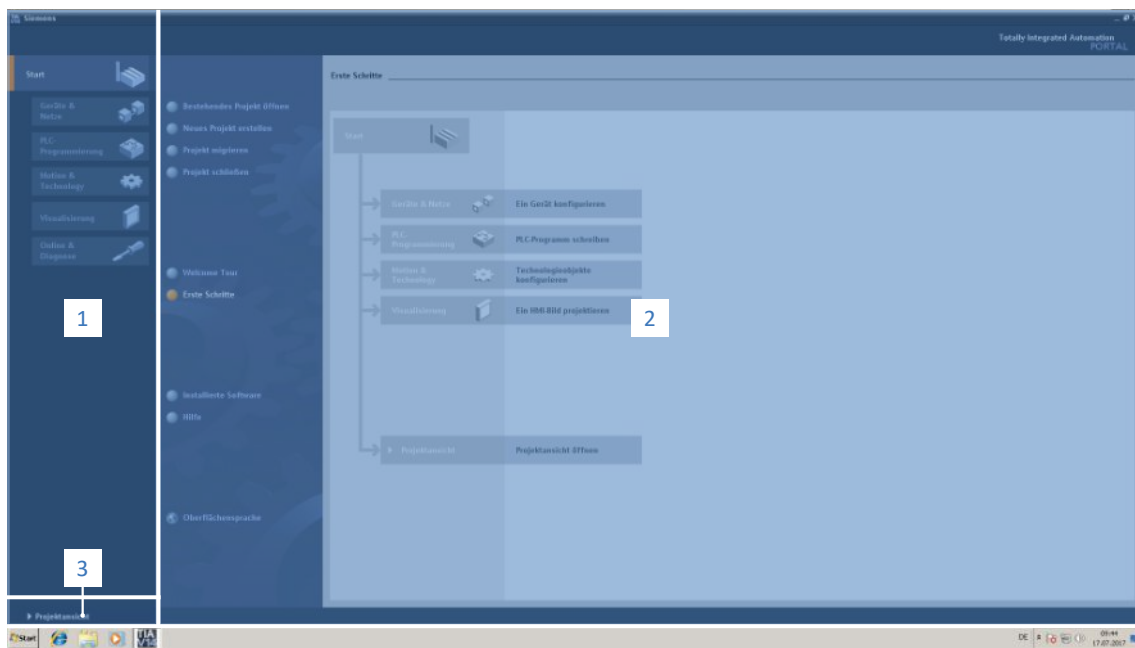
Siemens

Totally Integrated Automation
PORTAL

Start

Geräte & Netze

PLC Programmierung

Motion & Technology

Visualisierung

Online & Diagnose

Bestehendes Projekt öffnen

Neues Projekt erstellen

Projekt migrieren

Projekt schließen

Welcome Tour

Erste Schritte

Installierte Software

Hilfe

Oberflächensprache

Erste Schritte

Start

Geräte & Netze
Ein Gerät konfigurieren

PLC Programmierung
PLC-Programm schreiben

Motion & Technology
Technologieobjekte konfigurieren

Visualisierung
Ein HMI-Bild projektieren

Projektansicht
Projektansicht öffnen

1

2

3

Projektansicht

Start

DE

09:44
17.07.2017